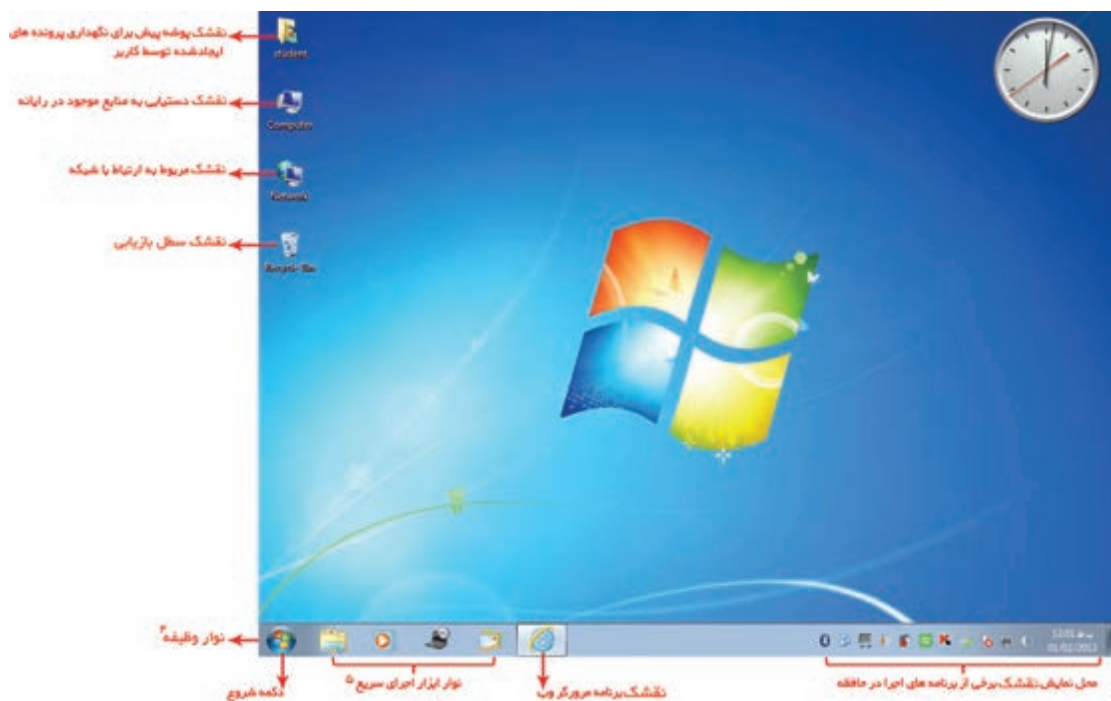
نقشک پوشه پیش برای نگهداری پرونده های ایجادشده توسط کاربر

student

نقشک دستیابی به منابع موجود در رایانه

Computer

نقشک مربوط به ارتباط با شبکه

Network

نقشک سطل بازیابی

Recycle Bin

نوار وظیفه$^4$

دکمه شروع

نوار ابزار اجرای سریع$^5$

نقشک برنامه مرورگر وب

محل نمایش نقشک برخی از برنامه های اجرا در حافظه

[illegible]
01/02/2012